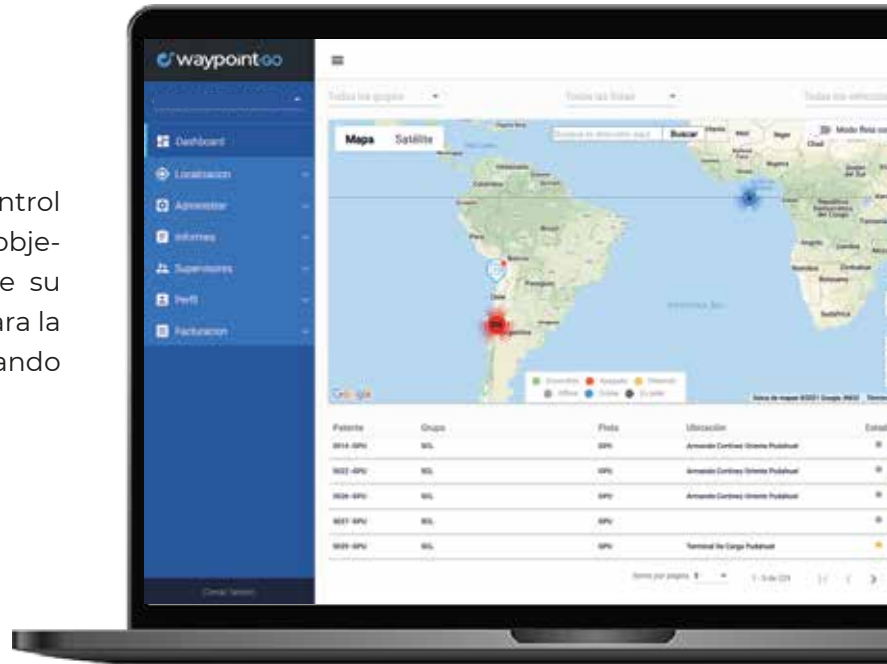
ntrol
obje-
e su
ara la
ando

waypoint GO

Dashboard
Localizacion
Administrar
Informes
Supervisores
Perfil
Facturacion

Cerrar Sesion

Todos los grupos
Todas las flotas
Todos los vehiculos

Mapa
Satélite
Buscar
Modo flota co

Google
Datos de mapas ©2021 Google, INEGI

| Patente | Grupo | Flota | Ubicación | Estad |
|---|---|---|---|---|
| 3014-SPU | SCL | SPU | Armando Cortinez Oriente Pudahuel | |
| 3022-SPU | SCL | SPU | Armando Cortinez Oriente Pudahuel | |
| 3026-SPU | SCL | SPU | Armando Cortinez Oriente Pudahuel | |
| 3037-SPU | SCL | SPU | | |
| 3039-SPU | SCL | SPU | Terminal De Carga Pudahuel | |

Items por pagina: 5
1 - 5 de 229